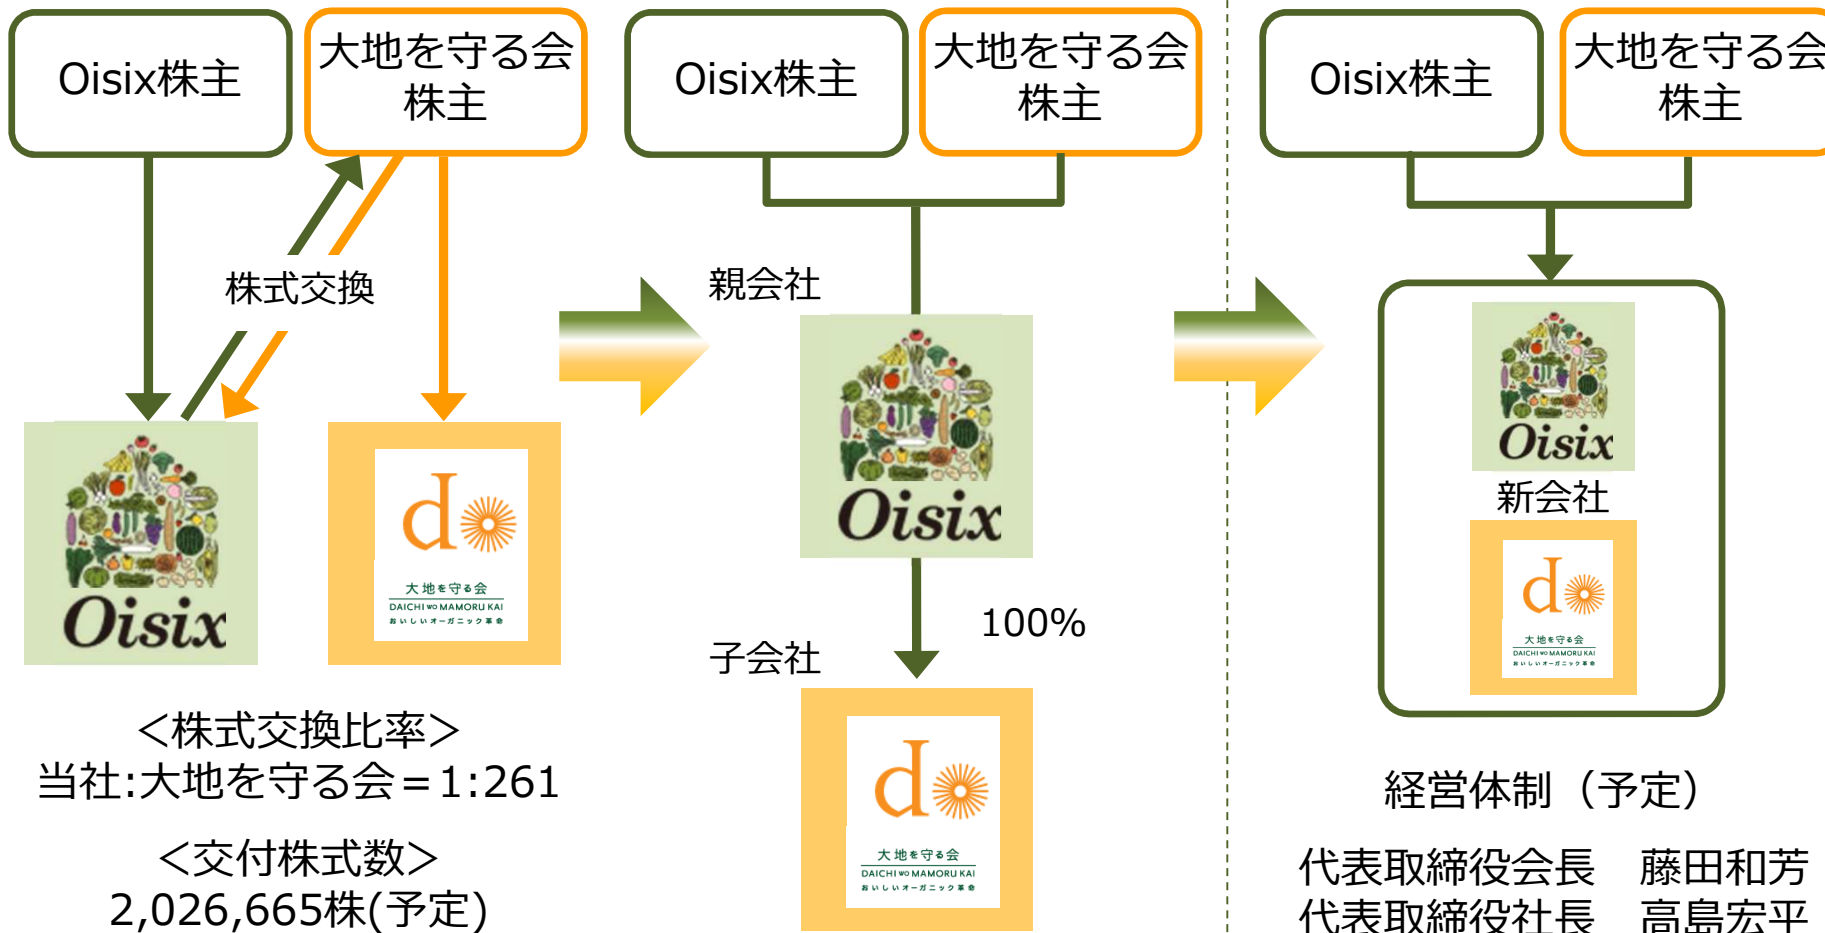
Oisix株主

大地を守る会株主

株式交換

Oisix

d
大地を守る会
DAICHI wo MAMORU KAI
おいしいオーガニック革命

<株式交換比率>
当社:大地を守る会＝1:261

<交付株式数>
2,026,665株(予定)

Oisix株主

大地を守る会株主

親会社

Oisix

100%

子会社

d
大地を守る会
DAICHI wo MAMORU KAI
おいしいオーガニック革命

Oisix株主

大地を守る会株主

Oisix

新会社

d
大地を守る会
DAICHI wo MAMORU KAI
おいしいオーガニック革命

経営体制（予定）

代表取締役会長　藤田和芳
代表取締役社長　高島宏平